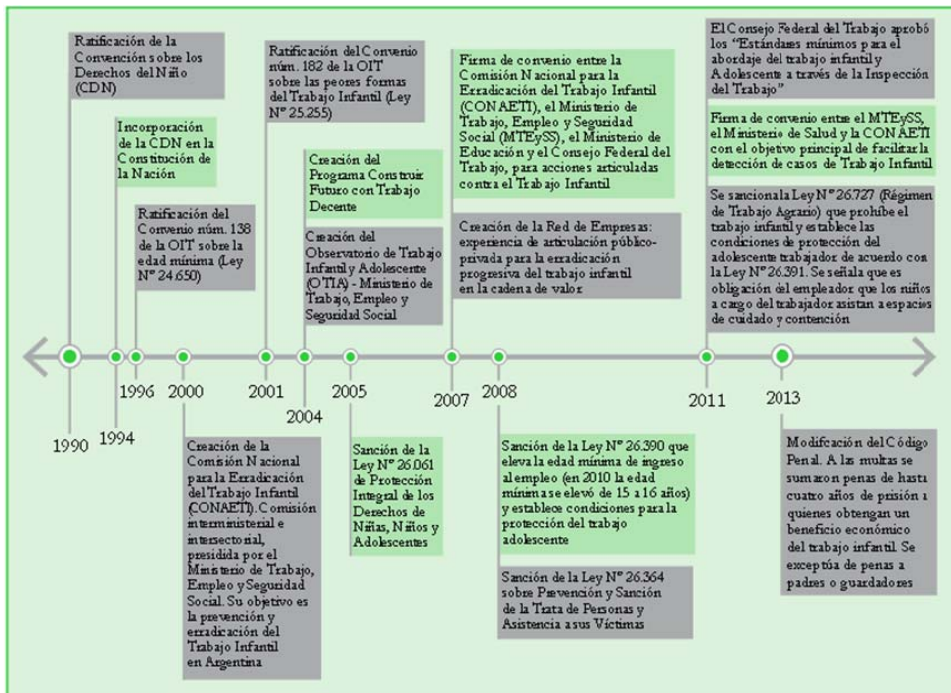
Ratificación de la Convención sobre los Derechos del Niño (CDN)

Incorporación de la CDN en la Constitución de la Nación

Ratificación del Convenio núm. 138 de la OIT sobre la edad mínima (Ley Nº 24.650)

Ratificación del Convenio núm. 182 de la OIT sobre las peores formas del Trabajo Infantil (Ley Nº 25.255)

Creación del Programa Construir Futuro con Trabajo Decente

Creación del Observatorio de Trabajo Infantil y Adolescente (OTIA) - Ministerio de Trabajo, Empleo y Seguridad Social

Firma de convenio entre la Comisión Nacional para la Erradicación del Trabajo Infantil (CONAETI), el Ministerio de Trabajo, Empleo y Seguridad Social (MTEySS), el Ministerio de Educación y el Consejo Federal del Trabajo, para acciones articuladas contra el Trabajo Infantil

Creación de la Red de Empresas: experiencia de articulación público-privada para la erradicación progresiva del trabajo infantil en la cadena de valor

El Consejo Federal del Trabajo aprobó los "Estándares mínimos para el abordaje del trabajo infantil y Adolescente a través de la Inspección del Trabajo"

Firma de convenio entre el MTEySS, el Ministerio de Salud y la CONAETI con el objetivo principal de facilitar la detección de casos de Trabajo Infantil

Se sanciona la Ley Nº 26.727 (Régimen de Trabajo Agrario) que prohíbe el trabajo infantil y establece las condiciones de protección del adolescente trabajador de acuerdo con la Ley Nº 26.391. Se señala que es obligación del empleador que los niños a cargo del trabajador asistan a espacios de cuidado y contención

1990 1994 1996 2000 2001 2004 2005 2007 2008 2011 2013

Creación de la Comisión Nacional para la Erradicación del Trabajo Infantil (CONAETI). Comisión interministerial e intersectorial, presidida por el Ministerio de Trabajo, Empleo y Seguridad Social. Su objetivo es la prevención y erradicación del Trabajo Infantil en Argentina

Sanción de la Ley Nº 26.061 de Protección Integral de los Derechos de Niñas, Niños y Adolescentes

Sanción de la Ley Nº 26.390 que eleva la edad mínima de ingreso al empleo (en 2010 la edad mínima se elevó de 15 a 16 años) y establece condiciones para la protección del trabajo adolescente

Sanción de la Ley Nº 26.364 sobre Prevención y Sanción de la Trata de Personas y Asistencia a sus Víctimas

Modifcación del Código Penal. A las multas se sumaron penas de hasta cuatro años de prisión a quienes obtengan un beneficio económico del trabajo infantil. Se exceptúa de penas a padres o guardadores